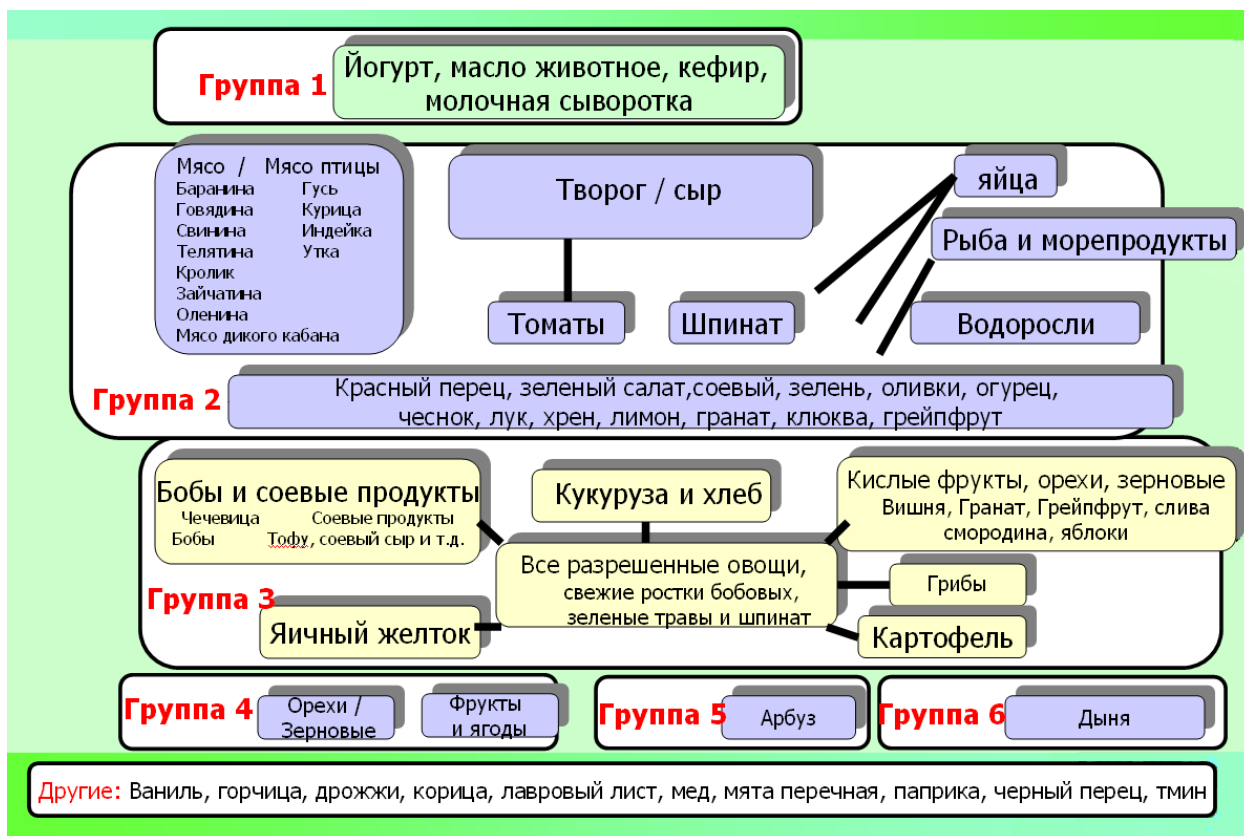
Группа 1
Йогурт, масло животное, кефир, молочная сыворотка

Мясо / Мясо птицы
Баранина Гусь
Говядина Курица
Свинина Индейка
Телятина Утка
Кролик
Зайчатина
Оленина
Мясо дикого кабана

Творог / сыр

яйца

Рыба и морепродукты

Томаты

Шпинат

Водоросли

Группа 2
Красный перец, зеленый салат,соевый, зелень, оливки, огурец, чеснок, лук, хрен, лимон, гранат, клюква, грейпфрут

Бобы и соевые продукты
Чечевица Соевые продукты
Бобы Тофу, соевый сыр и т.д.

Кукуруза и хлеб

Кислые фрукты, орехи, зерновые
Вишня, Гранат, Грейпфрут, слива смородина, яблоки

Все разрешенные овощи, свежие ростки бобовых, зеленые травы и шпинат

Грибы

Группа 3

Яичный желток

Картофель

Группа 4
Орехи / Зерновые
Фрукты и ягоды

Группа 5
Арбуз

Группа 6
Дыня

Другие: Ваниль, горчица, дрожжи, корица, лавровый лист, мед, мята перечная, паприка, черный перец, тмин